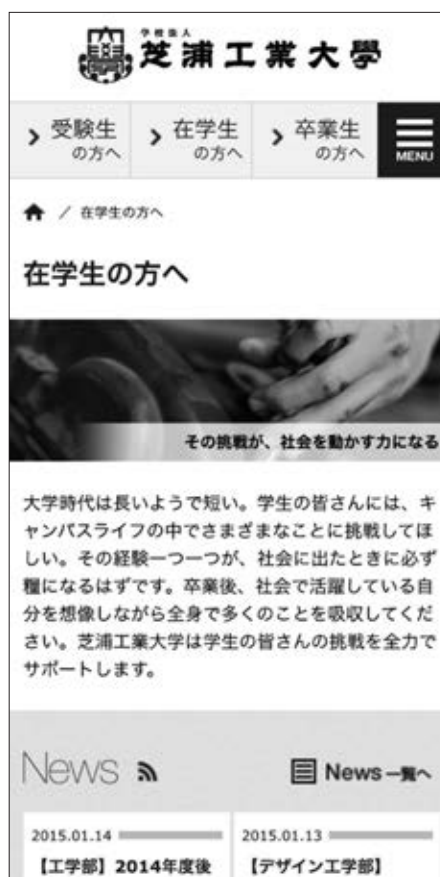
学校法人 芝浦工業大學

受験生 の方へ
在学生 の方へ
卒業生 の方へ
MENU

/ 在学生の方へ

在学生の方へ

その挑戦が、社会を動かす力になる

大学時代は長いようで短い。学生の皆さんには、キャンパスライフの中でさまざまなことに挑戦してほしい。その経験一つ一つが、社会に出たときに必ず糧になるはずです。卒業後、社会で活躍している自分を想像しながら全身で多くのことを吸収してください。芝浦工業大学は学生の皆さんの挑戦を全力でサポートします。

News

News一覧へ

2015.01.14
【工学部】2014年度後

2015.01.13
【デザイン工学部】